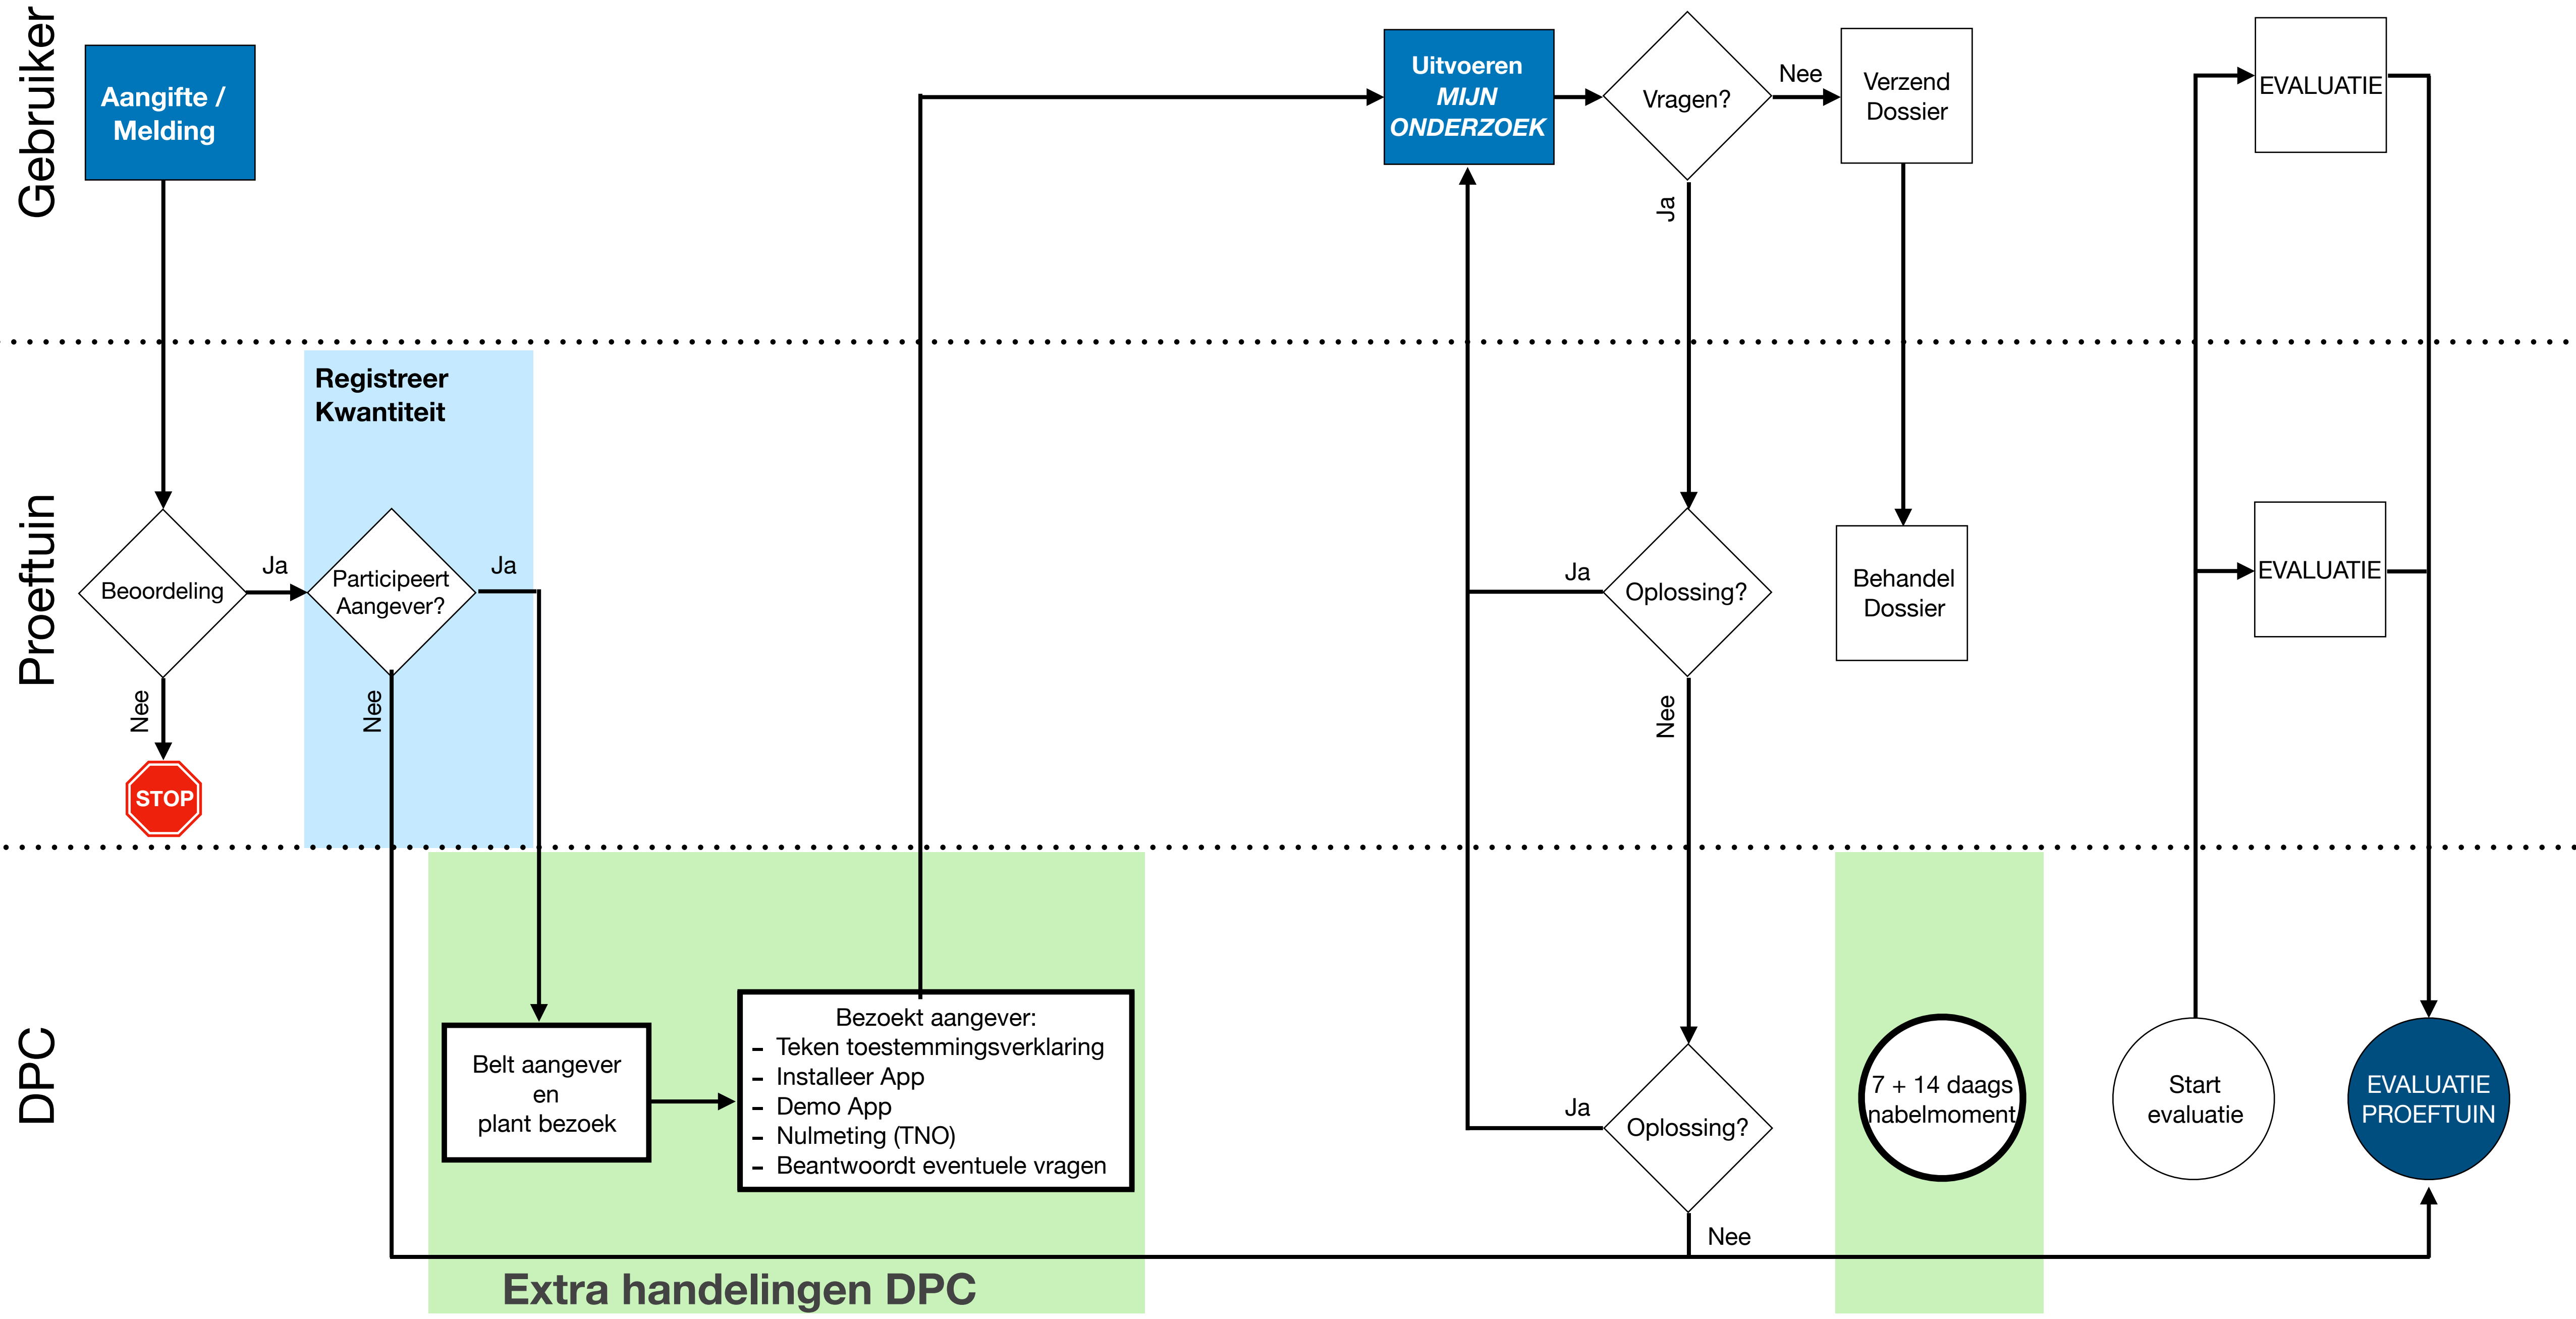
Gebruiker

Aangifte / Melding

Uitvoeren MIJN ONDERZOEK

Vragen?

Nee

Verzend Dossier

EVALUATIE

Ja

Proeftuin

Registreer Kwantiteit

Beoordeling

Ja

Participeert Aangever?

Ja

Ja

Oplossing?

Behandel Dossier

EVALUATIE

Nee

Nee

STOP

Nee

DPC

Belt aangever en plant bezoek

Bezoekt aangever:
- Teken toestemmingsverklaring
- Installeer App
- Demo App
- Nulmeting (TNO)
- Beantwoordt eventuele vragen

Ja

Oplossing?

7 + 14 daags nabelmoment

Start evaluatie

EVALUATIE PROEFTUIN

Nee

Extra handelingen DPC